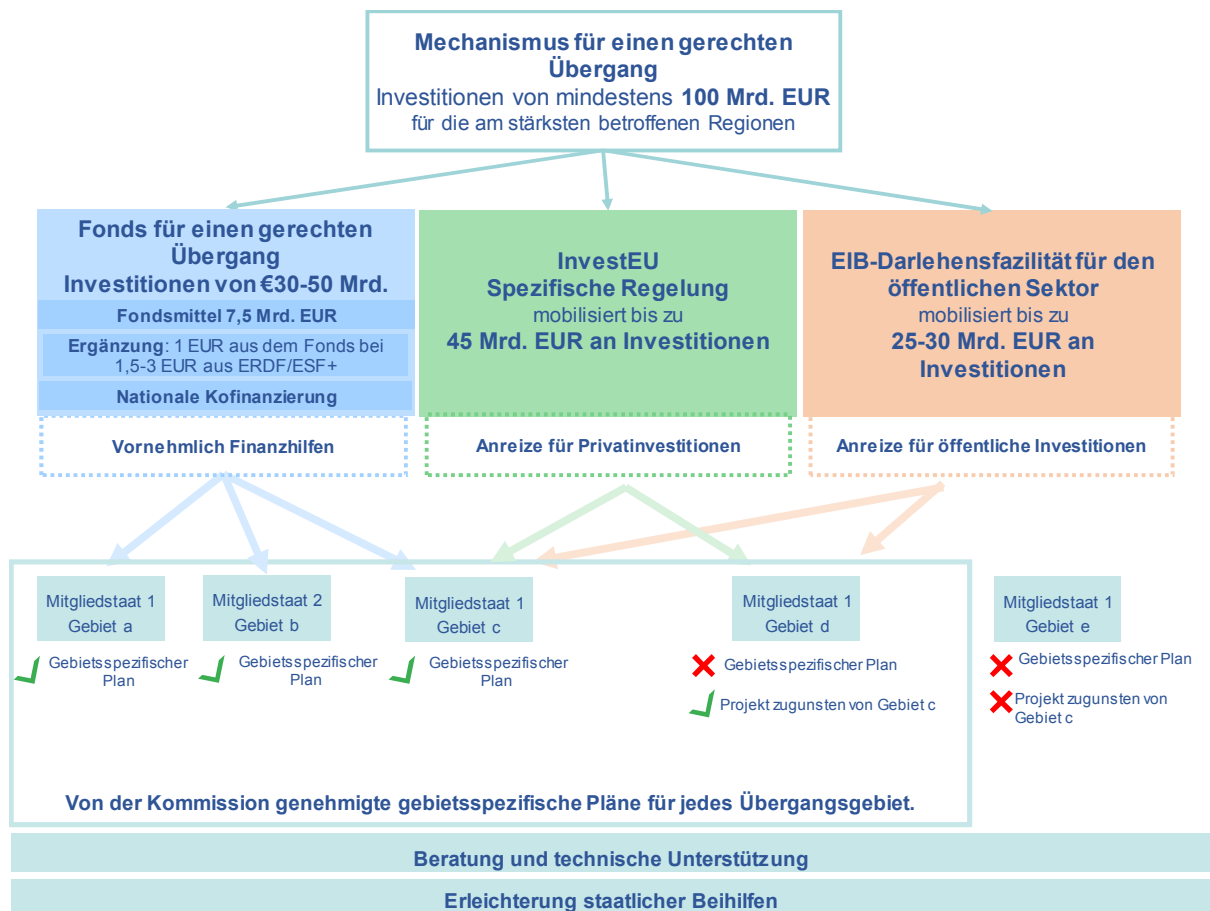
Mechanismus für einen gerechten Übergang
Investitionen von mindestens 100 Mrd. EUR für die am stärksten betroffenen Regionen

Fonds für einen gerechten Übergang
Investitionen von €30-50 Mrd.

Fondsmittel 7,5 Mrd. EUR

Ergänzung: 1 EUR aus dem Fonds bei 1,5-3 EUR aus ERDF/ESF+

Nationale Kofinanzierung

Vornehmlich Finanzhilfen

InvestEU
Spezifische Regelung
mobilisiert bis zu
45 Mrd. EUR an Investitionen

Anreize für Privatinvestitionen

EIB-Darlehensfazilität für den öffentlichen Sektor
mobilisiert bis zu
25-30 Mrd. EUR an Investitionen

Anreize für öffentliche Investitionen

Mitgliedstaat 1
Gebiet a

Gebietsspezifischer Plan

Mitgliedstaat 2
Gebiet b

Gebietsspezifischer Plan

Mitgliedstaat 1
Gebiet c

Gebietsspezifischer Plan

Mitgliedstaat 1
Gebiet d

Gebietsspezifischer Plan

Projekt zugunsten von Gebiet c

Mitgliedstaat 1
Gebiet e

Gebietsspezifischer Plan

Projekt zugunsten von Gebiet c

Von der Kommission genehmigte gebietsspezifische Pläne für jedes Übergangsgebiet.

Beratung und technische Unterstützung

Erleichterung staatlicher Beihilfen